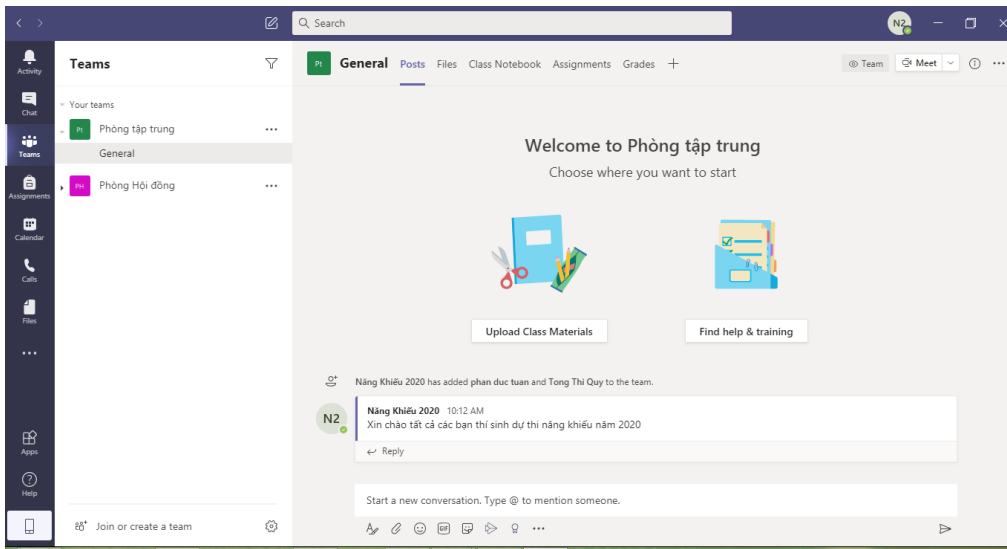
Search

N2

Activity
Chat
Teams
Assignments
Calendar
Calls
Files
...
Apps
Help

Teams

Your teams
Pt Phòng tập trung ...
General
PH Phòng Hội đồng ...

Join or create a team

Pt General Posts Files Class Notebook Assignments Grades +

Team Meet

Welcome to Phòng tập trung
Choose where you want to start

Upload Class Materials
Find help & training

Năng Khiếu 2020 has added phan duc tuan and Tong Thi Quy to the team.

N2 Năng Khiếu 2020 10:12 AM
Xin chào tất cả các bạn thí sinh dự thi năng khiếu năm 2020

Reply

Start a new conversation. Type @ to mention someone.